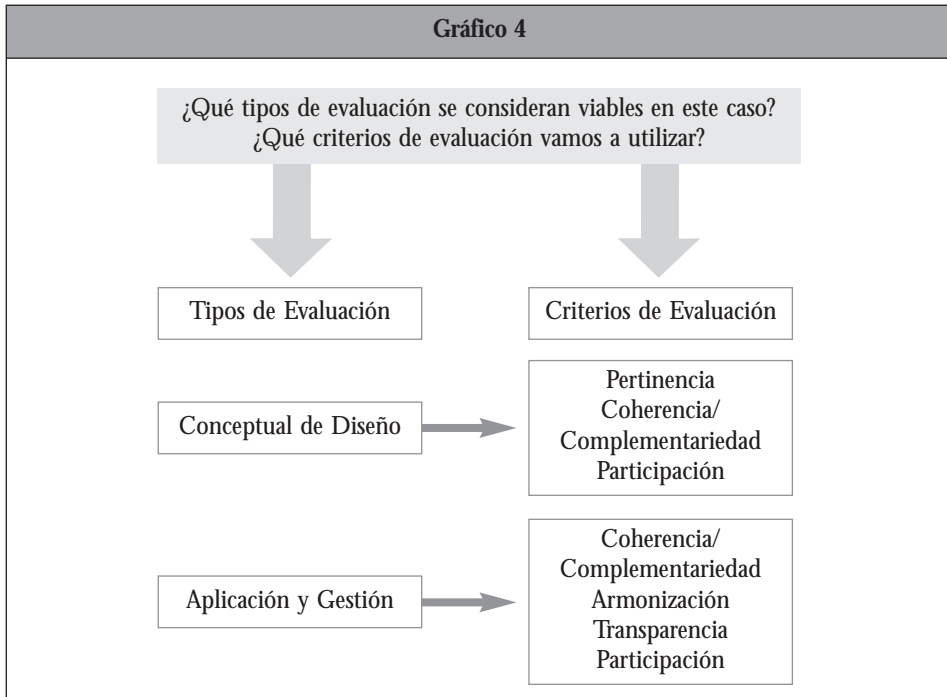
Gráfico 4

¿Qué tipos de evaluación se consideran viables en este caso?
¿Qué criterios de evaluación vamos a utilizar?

Tipos de Evaluación

Criterios de Evaluación

Conceptual de Diseño

Pertinencia
Coherencia/
Complementariedad
Participación

Aplicación y Gestión

Coherencia/
Complementariedad
Armonización
Transparencia
Participación